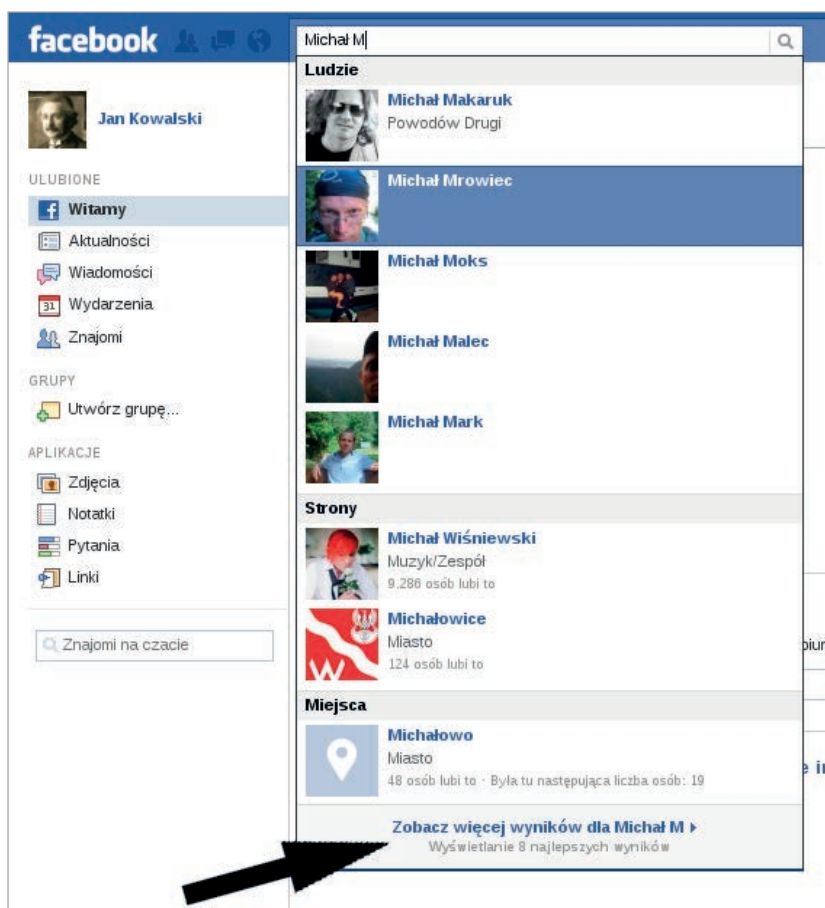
facebook

Michał M

Jan Kowalski

ULUBIONE
Witamy
Aktualności
Wiadomości
31 Wydarzenia
Znajomi

GRUPY
Utwórz grupę...

APLIKACJE
Zdjęcia
Notatki
Pytania
Linki

Znajomi na czacie

Ludzie
Michał Makaruk
Powodów Drugi
Michał Mrowiec
Michał Moks
Michał Malec
Michał Mark

Strony
Michał Wiśniewski
Muzyk/Zespół
9.286 osób lubi to
Michałowice
Miasto
124 osób lubi to

Miejsca
Michałowo
Miasto
48 osób lubi to · Była tu następująca liczba osób: 19

Zobacz więcej wyników dla Michał M ▸
Wyświetlanie 8 najlepszych wyników

piun

e in